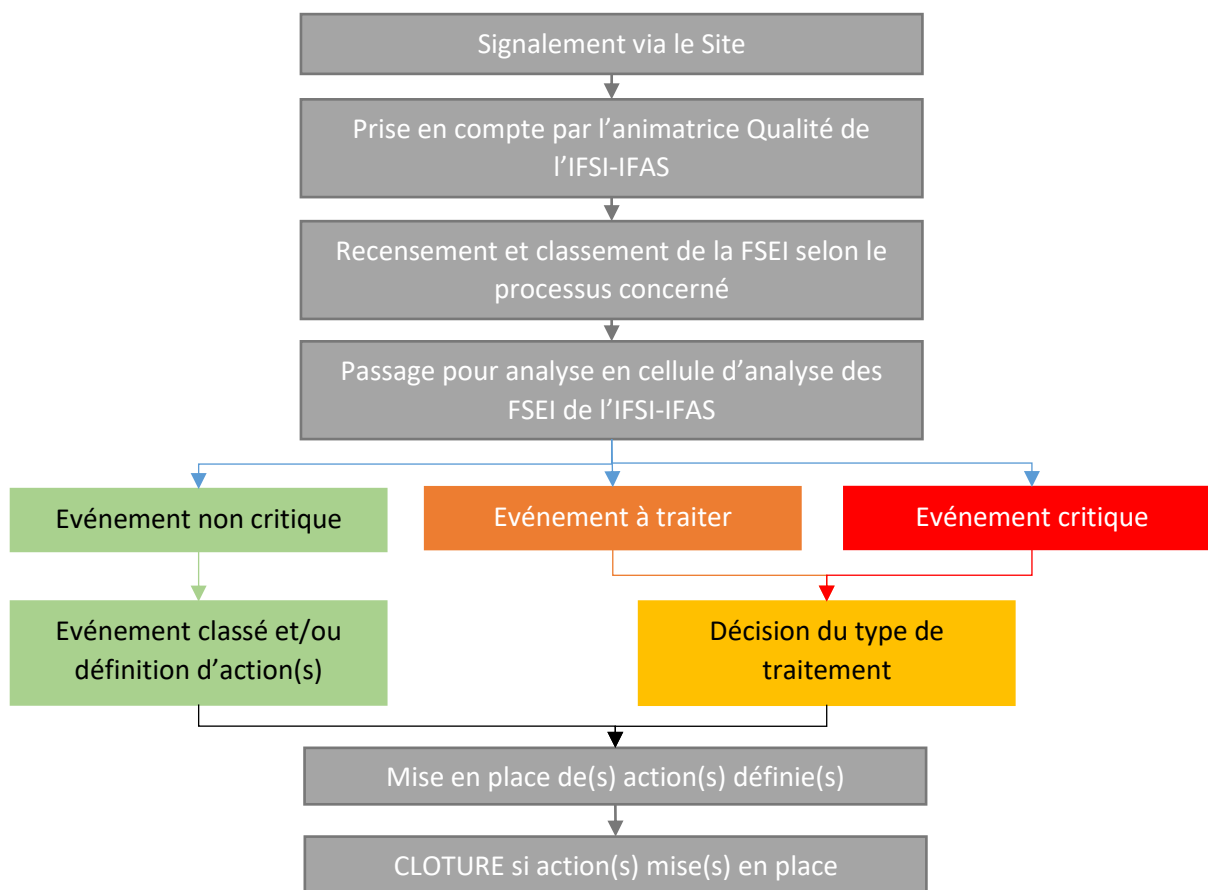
Signalement via le Site

Prise en compte par l’animatrice Qualité de l’IFSI-IFAS

Recensement et classement de la FSEI selon le processus concerné

Passage pour analyse en cellule d’analyse des FSEI de l’IFSI-IFAS

Evénement non critique

Evénement à traiter

Evénement critique

Evénement classé et/ou définition d’action(s)

Décision du type de traitement

Mise en place de(s) action(s) définie(s)

CLOTURE si action(s) mise(s) en place